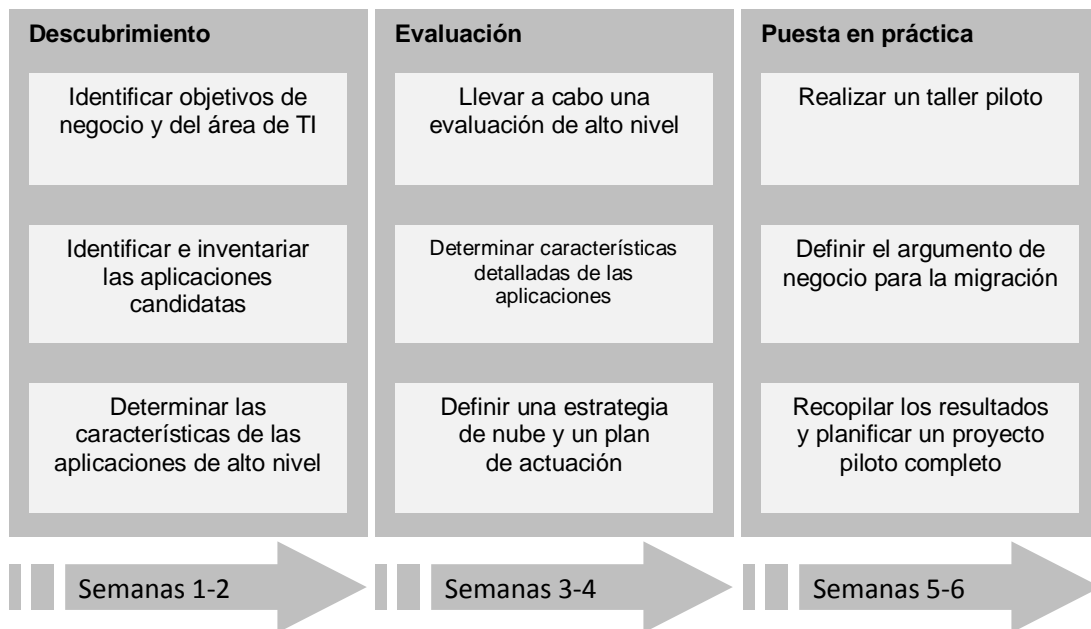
Descubrimiento

Identificar objetivos de negocio y del área de TI

Identificar e inventariar las aplicaciones candidatas

Determinar las características de las aplicaciones de alto nivel

Evaluación

Llevar a cabo una evaluación de alto nivel

Determinar características detalladas de las aplicaciones

Definir una estrategia de nube y un plan de actuación

Puesta en práctica

Realizar un taller piloto

Definir el argumento de negocio para la migración

Recopilar los resultados y planificar un proyecto piloto completo

Semanas 1-2

Semanas 3-4

Semanas 5-6